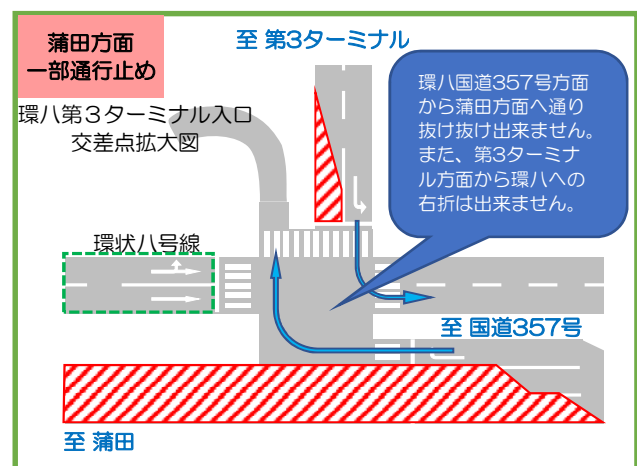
蒲田方面
一部通行止め

環八第３ターミナル入口
交差点拡大図

至 第3ターミナル

環八国道357号方面から蒲田方面へ通り抜け抜け出来ません。また、第3ターミナル方面から環八への右折は出来ません。

環状八号線

至 国道357号

至 蒲田